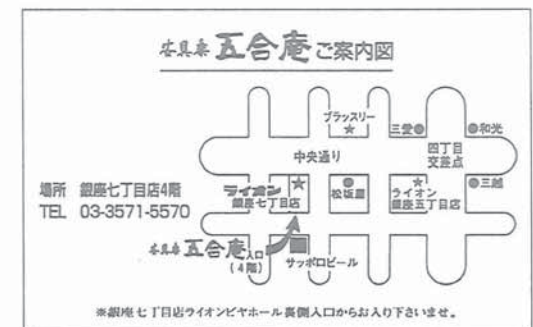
安具楽 五合庵 ご案内図

ブラッスリー ★

三愛

和光

四丁目交差点

中央通り

場所 銀座七丁目店4階

TEL 03-3571-5570

ライオン 銀座七丁目店 ★

松坂屋

★ ライオン 銀座五丁目店

三越

安具楽 五合庵 入口 (4階)

サッポロビール

※銀座七丁目店ライオンビヤホール裏側入口からお入り下さいませ。